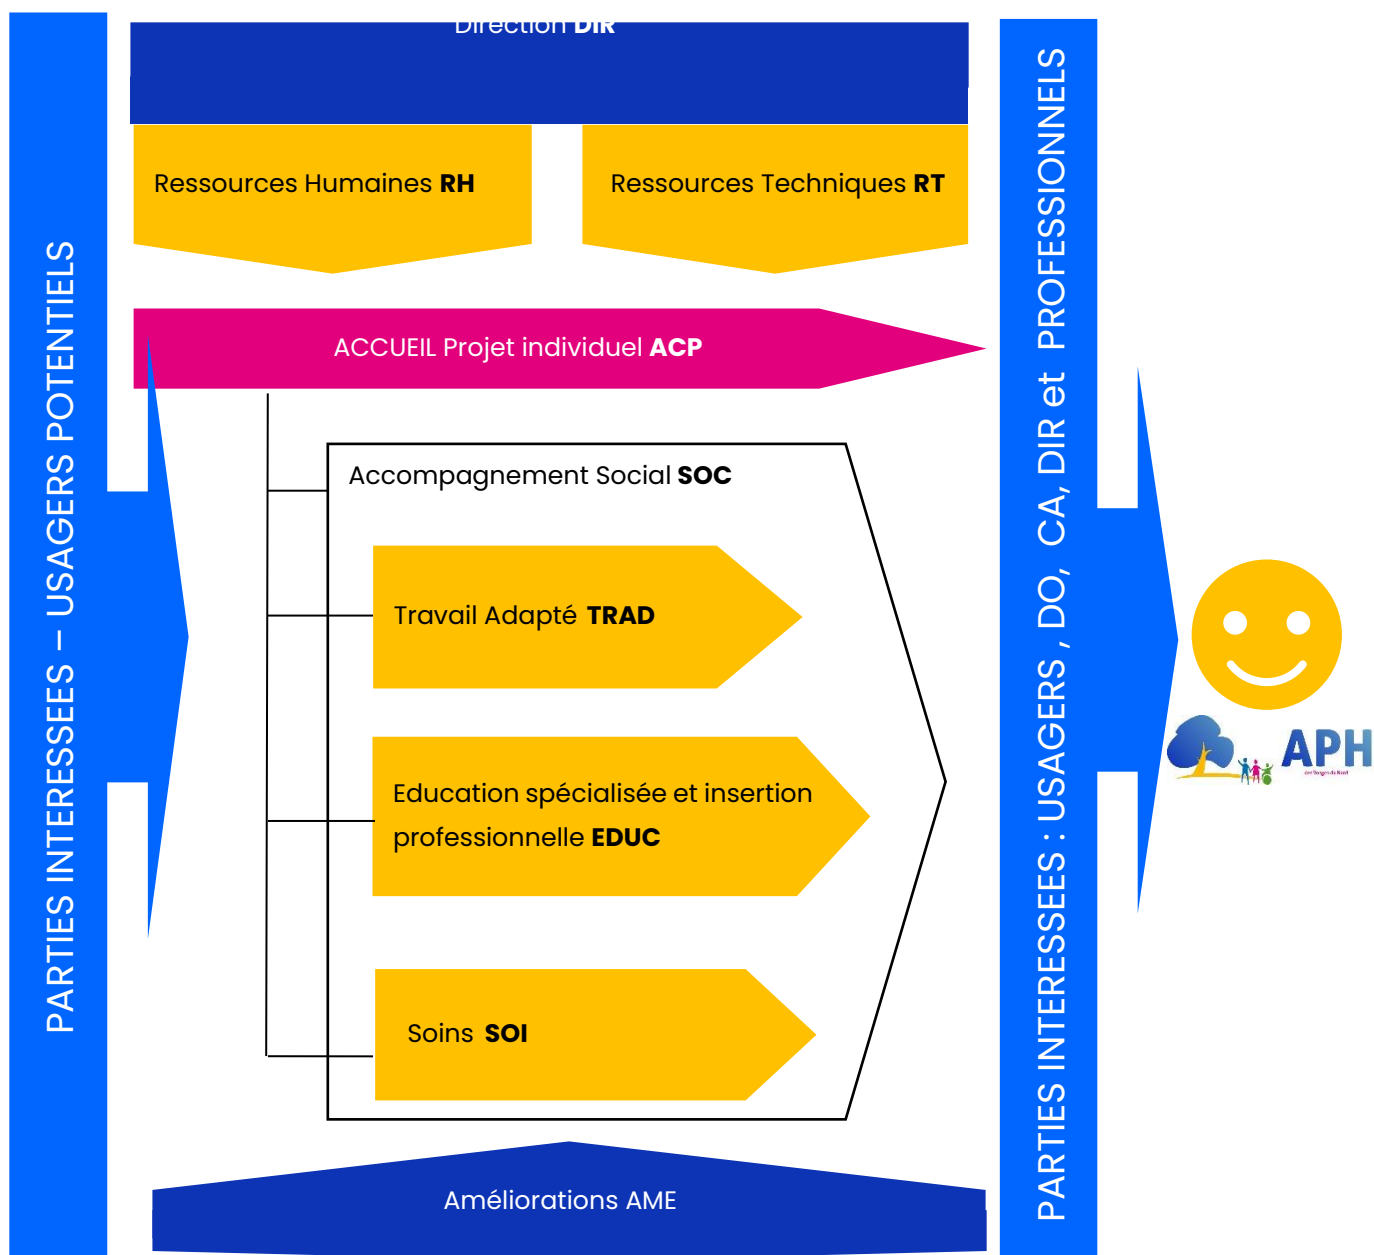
PARTIES INTERESSEES – USAGERS POTENTIELS

Direction DIR

Ressources Humaines RH

Ressources Techniques RT

ACCUEIL Projet individuel ACP

Accompagnement Social SOC

Travail Adapté TRAD

Education spécialisée et insertion professionnelle EDUC

Soins SOI

Améliorations AME

PARTIES INTERESSEES : USAGERS , DO, CA, DIR et PROFESSIONNELS

APH